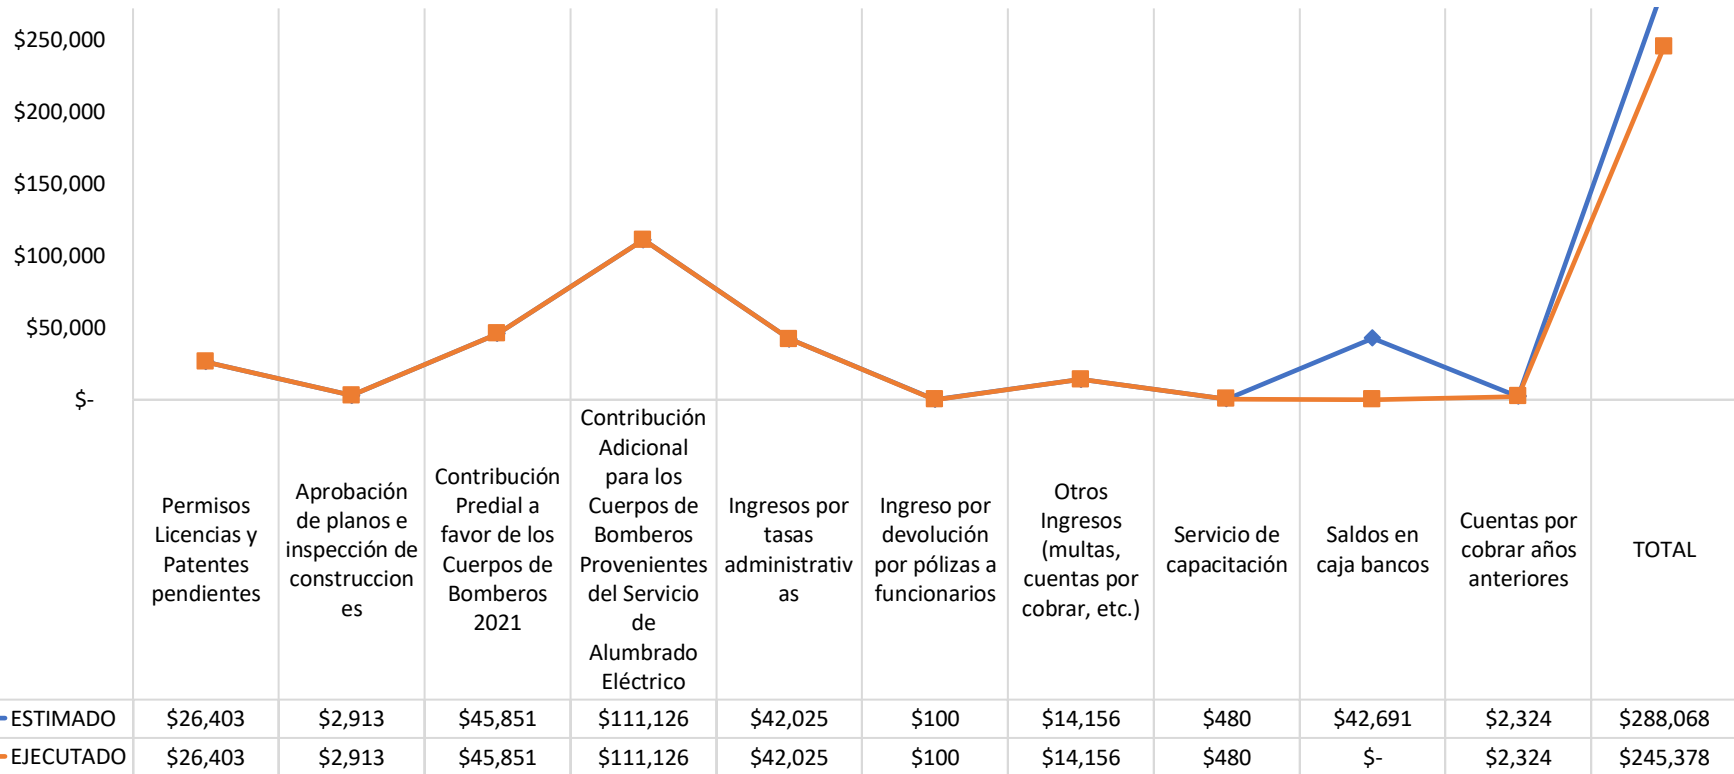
$250,000
$200,000
$150,000
$100,000
$50,000
$-

| | Permisos Licencias y Patentes pendientes | Aprobación de planos e inspección de construcciones | Contribución Predial a favor de los Cuerpos de Bomberos 2021 | Contribución Adicional para los Cuerpos de Bomberos Provenientes del Servicio de Alumbrado Eléctrico | Ingresos por tasas administrativas | Ingreso por devolución por pólizas a funcionarios | Otros Ingresos (multas, cuentas por cobrar, etc.) | Servicio de capacitación | Saldos en caja bancos | Cuentas por cobrar años anteriores | TOTAL |
|---|---|---|---|---|---|---|---|---|---|---|---|
| ESTIMADO | $26,403 | $2,913 | $45,851 | $111,126 | $42,025 | $100 | $14,156 | $480 | $42,691 | $2,324 | $288,068 |
| EJECUTADO | $26,403 | $2,913 | $45,851 | $111,126 | $42,025 | $100 | $14,156 | $480 | $- | $2,324 | $245,378 |